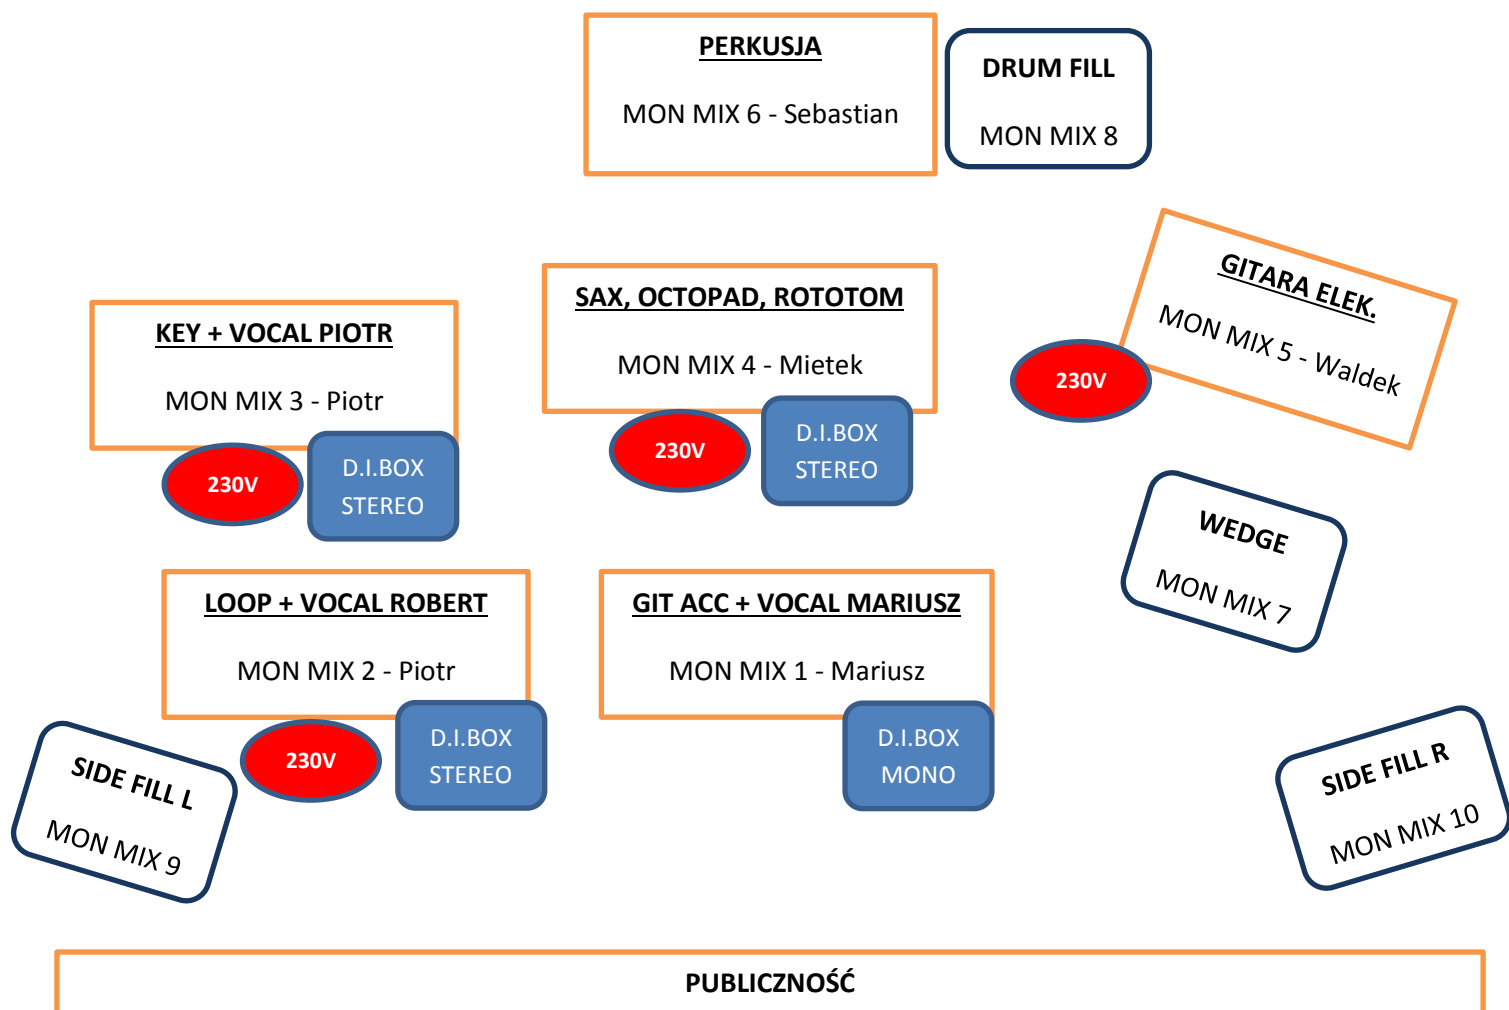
PERKUSJA

MON MIX 6 - Sebastian

DRUM FILL

MON MIX 8

GITARA ELEK.

MON MIX 5 - Waldek

230V

SAX, OCTOPAD, ROTOTOM

MON MIX 4 - Mietek

230V

D.I.BOX STEREO

KEY + VOCAL PIOTR

MON MIX 3 - Piotr

230V

D.I.BOX STEREO

WEDGE

MON MIX 7

LOOP + VOCAL ROBERT

MON MIX 2 - Piotr

230V

D.I.BOX STEREO

GIT ACC + VOCAL MARIUSZ

MON MIX 1 - Mariusz

D.I.BOX MONO

SIDE FILL L

MON MIX 9

SIDE FILL R

MON MIX 10

PUBLICZNOŚĆ